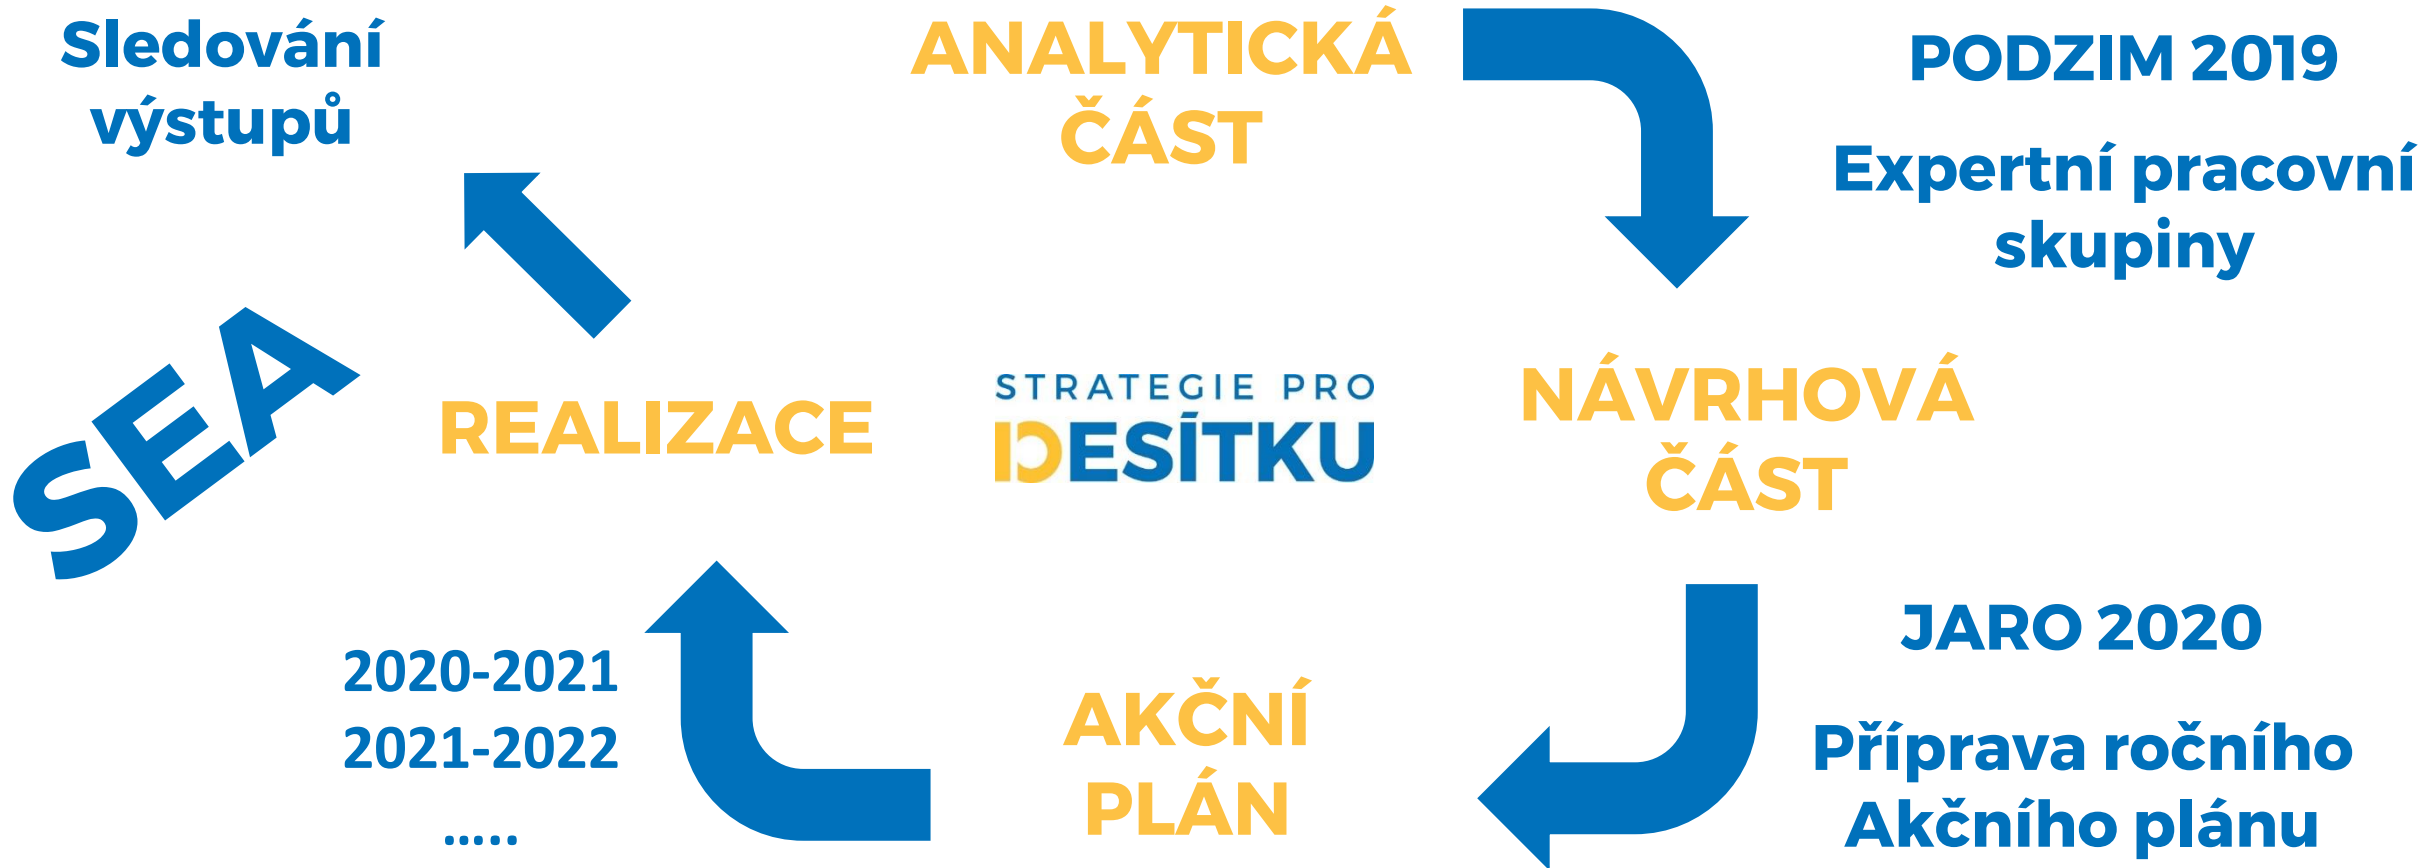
Sledování výstupů

ANALYTICKÁ ČÁST

PODZIM 2019

Expertní pracovní skupiny

SEA

REALIZACE

STRATEGIE PRO DESÍTKU

NÁVRHOVÁ ČÁST

JARO 2020

Příprava ročního Akčního plánu

2020-2021
2021-2022
.....

AKČNÍ PLÁN